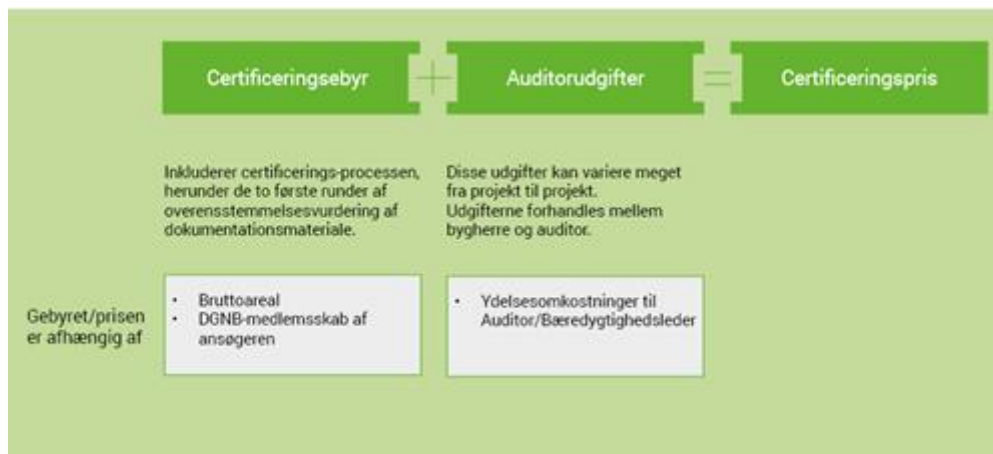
Certificeringsebyr

Auditorudgifter

Certificeringspris

Inkluderer certificerings-processen, herunder de to første runder af overensstemmelsesvurdering af dokumentationsmateriale.

Disse udgifter kan variere meget fra projekt til projekt. Udgifterne forhandles mellem bygherre og auditor.

Gebyret/prisen er afhængig af

- Bruttoareal
- DGNB-medlemsskab af ansøgeren

- Ydelsesomkostninger til Auditor/Bæredygtighedsleder